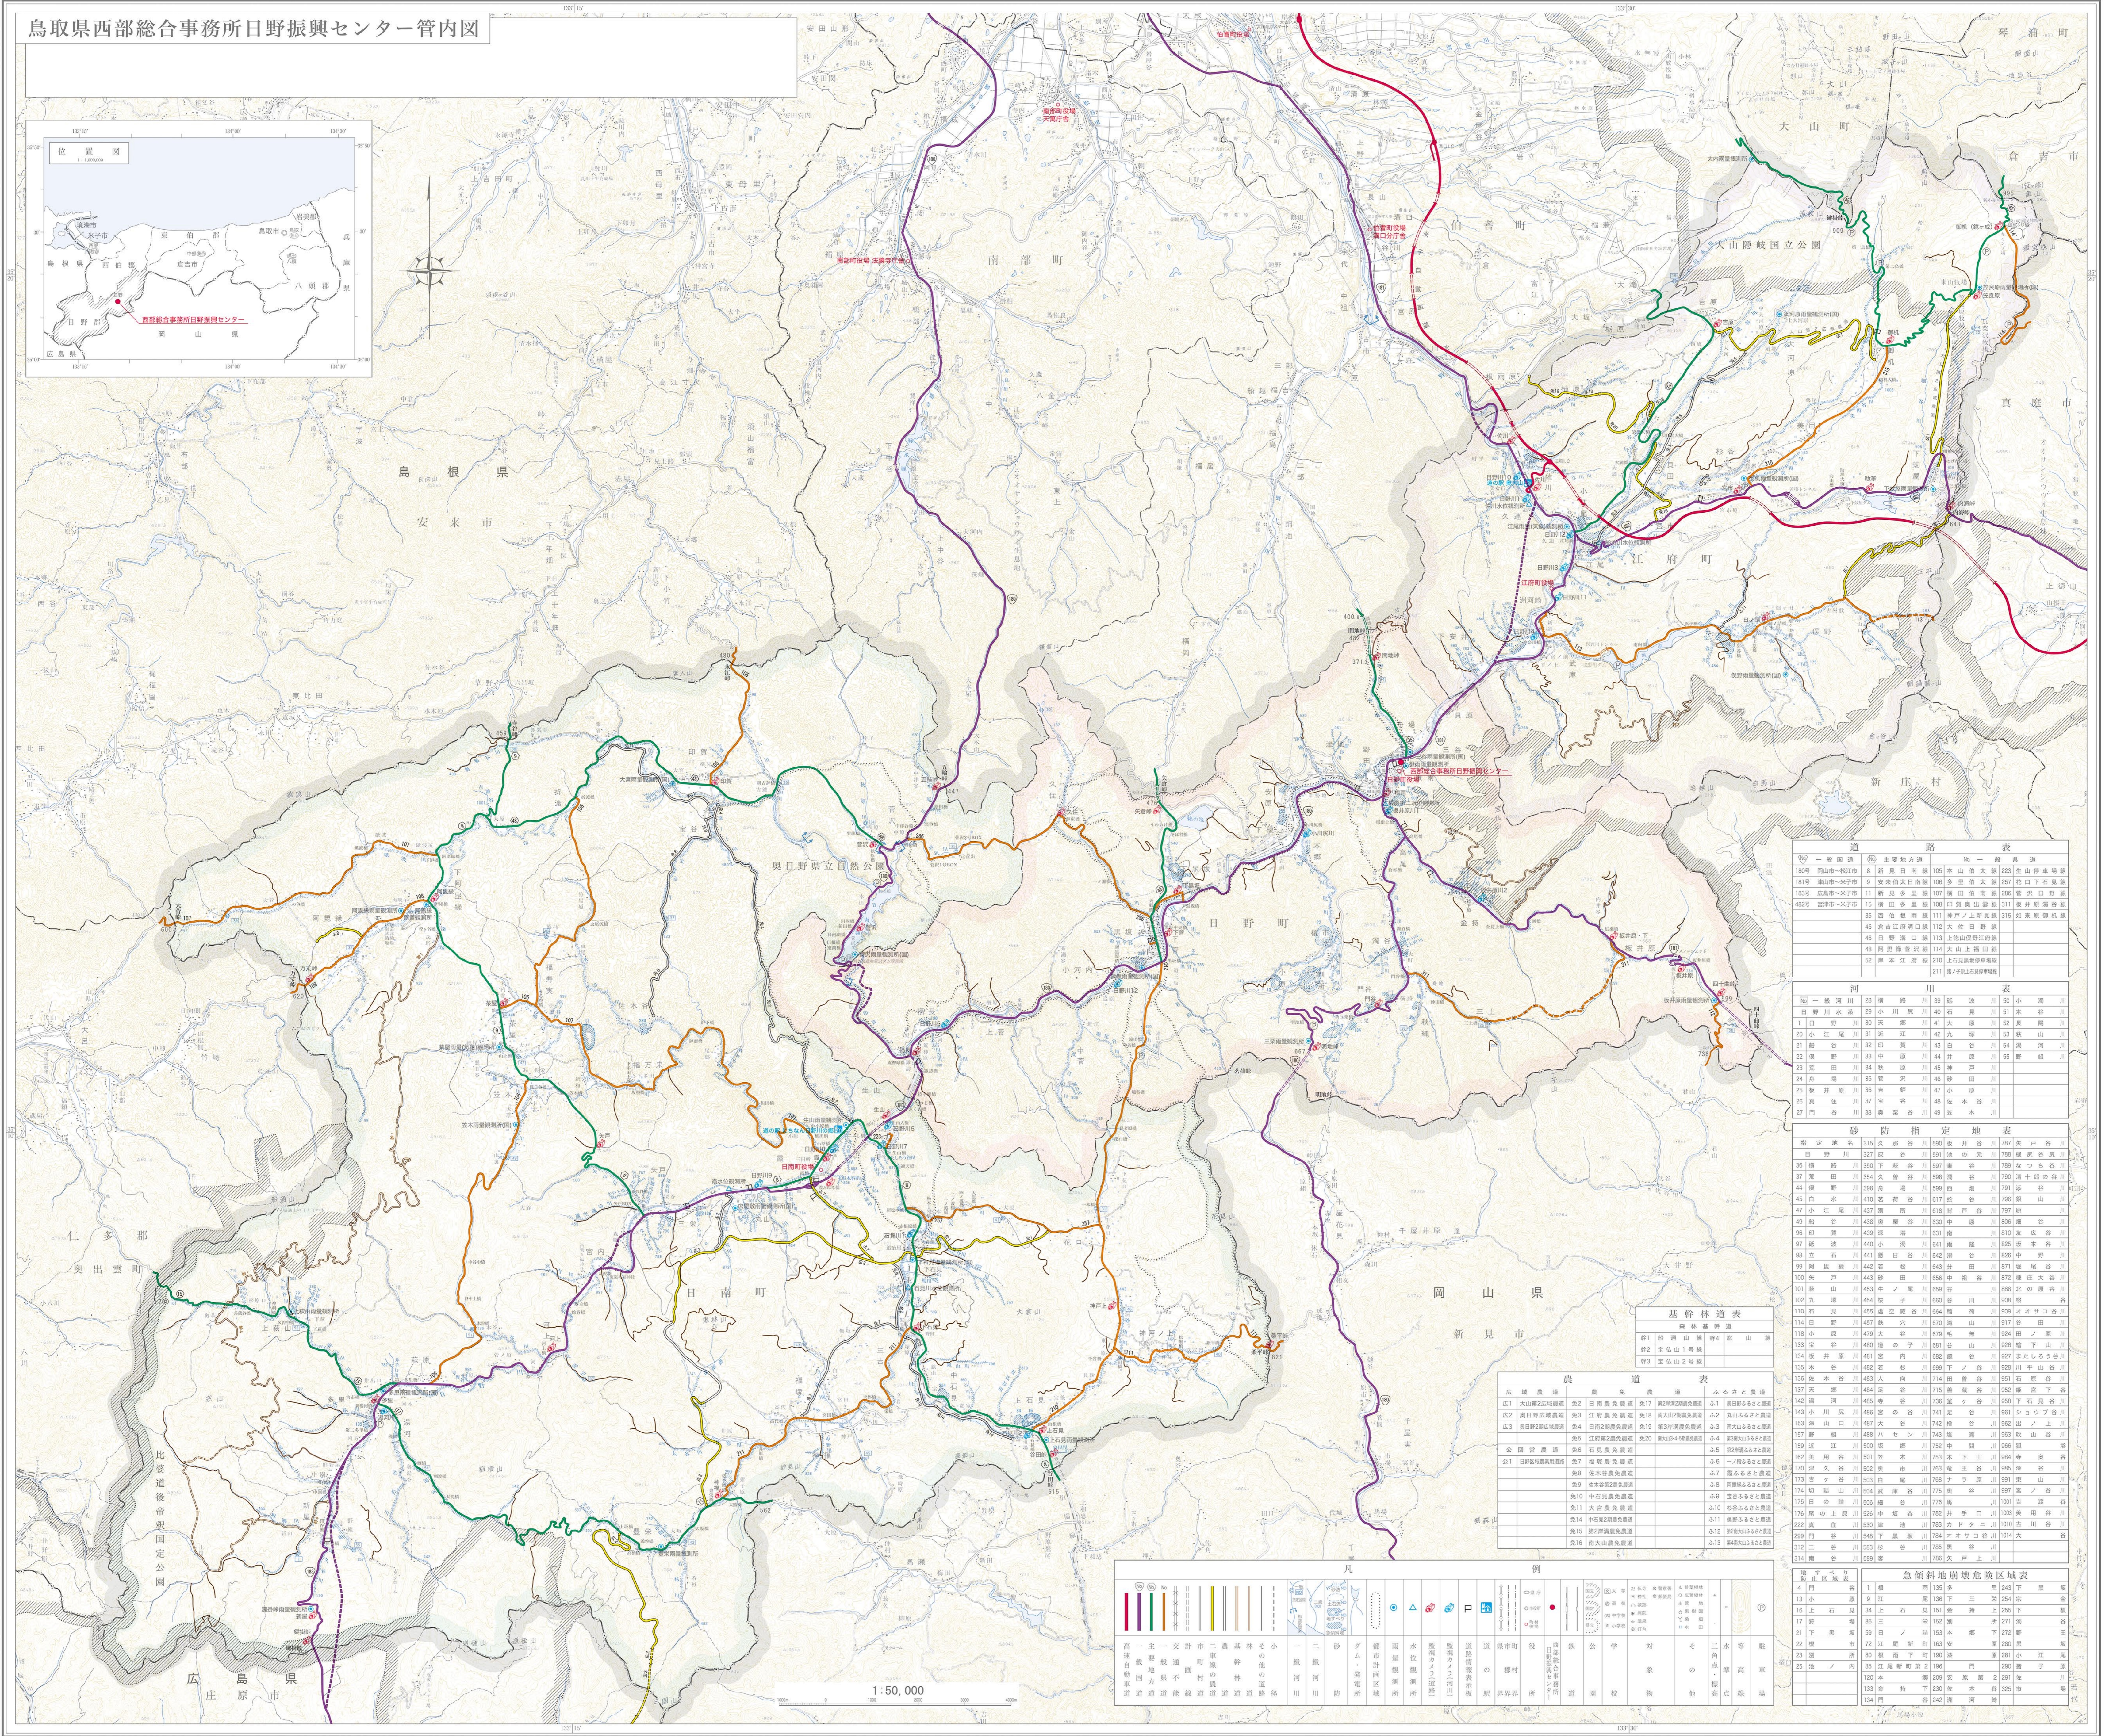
鳥取県西部総合事務所日野振興センター管内図

島根県

安来市

南部町

伯耆町

大山町

大山隠岐国立公園

江府町

日野町

日南町

新庄村

真庭市

倉吉市

琴浦町

岡山県

新見市

奥日野県立自然公園

仁多郡

奥出雲町

比婆道後帝釈国定公園

広島県

庄原市

西部総合事務所日野振興センター

道路表

河川表

砂防指定地表

基幹林道表

農道表

急傾斜地崩壊危険区域表

凡例

1:50,000